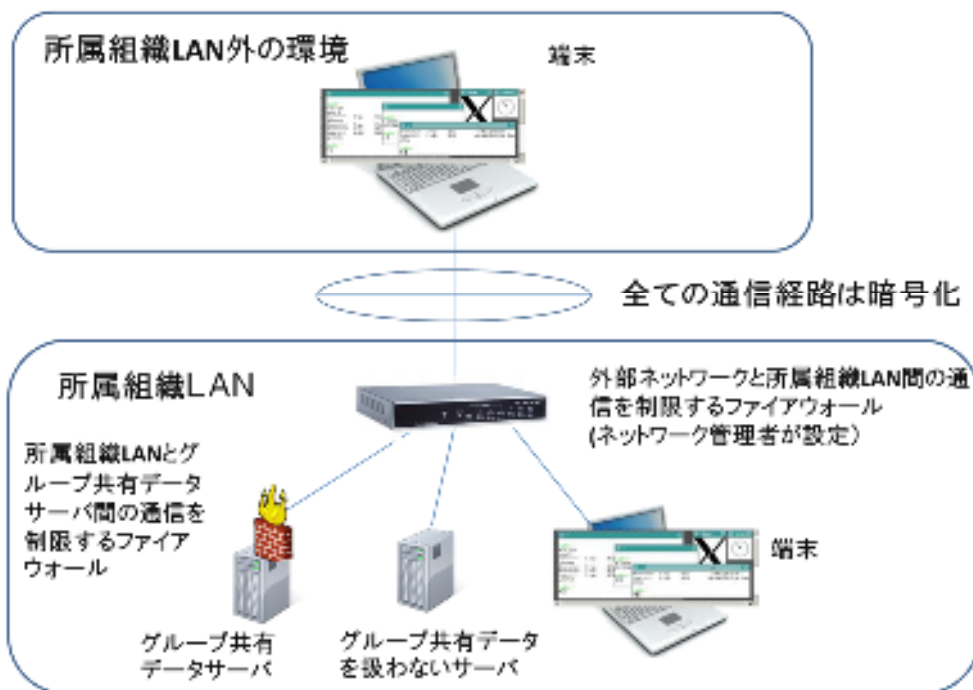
所属組織LAN外の環境

端末

全ての通信経路は暗号化

所属組織LAN

外部ネットワークと所属組織LAN間の通信を制限するファイアウォール
(ネットワーク管理者が設定)

所属組織LANとグループ共有データサーバ間の通信を制限するファイアウォール

端末

グループ共有データサーバ

グループ共有データを扱わないサーバ